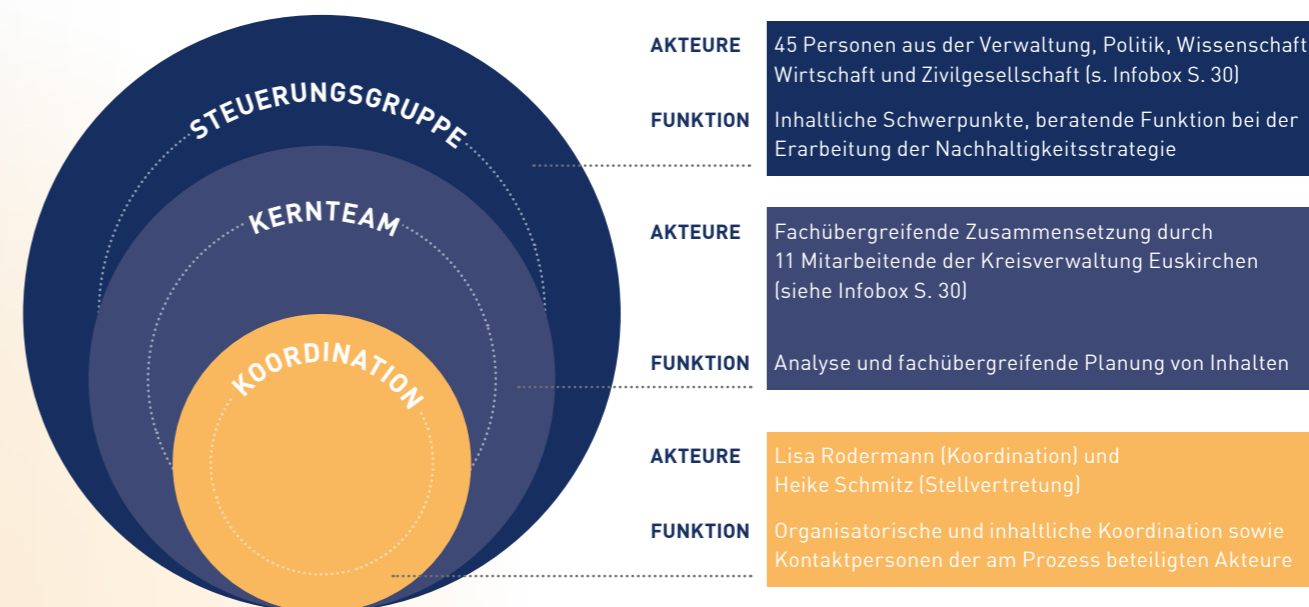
STEUERUNGSGRUPPE

KERNTEAM

KOORDINATION

AKTEURE 45 Personen aus der Verwaltung, Politik, Wissenschaft Wirtschaft und Zivilgesellschaft (s. Infobox S. 30)

FUNKTION Inhaltliche Schwerpunkte, beratende Funktion bei der Erarbeitung der Nachhaltigkeitsstrategie

AKTEURE Fachübergreifende Zusammensetzung durch 11 Mitarbeitende der Kreisverwaltung Euskirchen (siehe Infobox S. 30)

FUNKTION Analyse und fachübergreifende Planung von Inhalten

AKTEURE Lisa Rodermann (Koordination) und Heike Schmitz (Stellvertretung)

FUNKTION Organisatorische und inhaltliche Koordination sowie Kontaktpersonen der am Prozess beteiligten Akteure